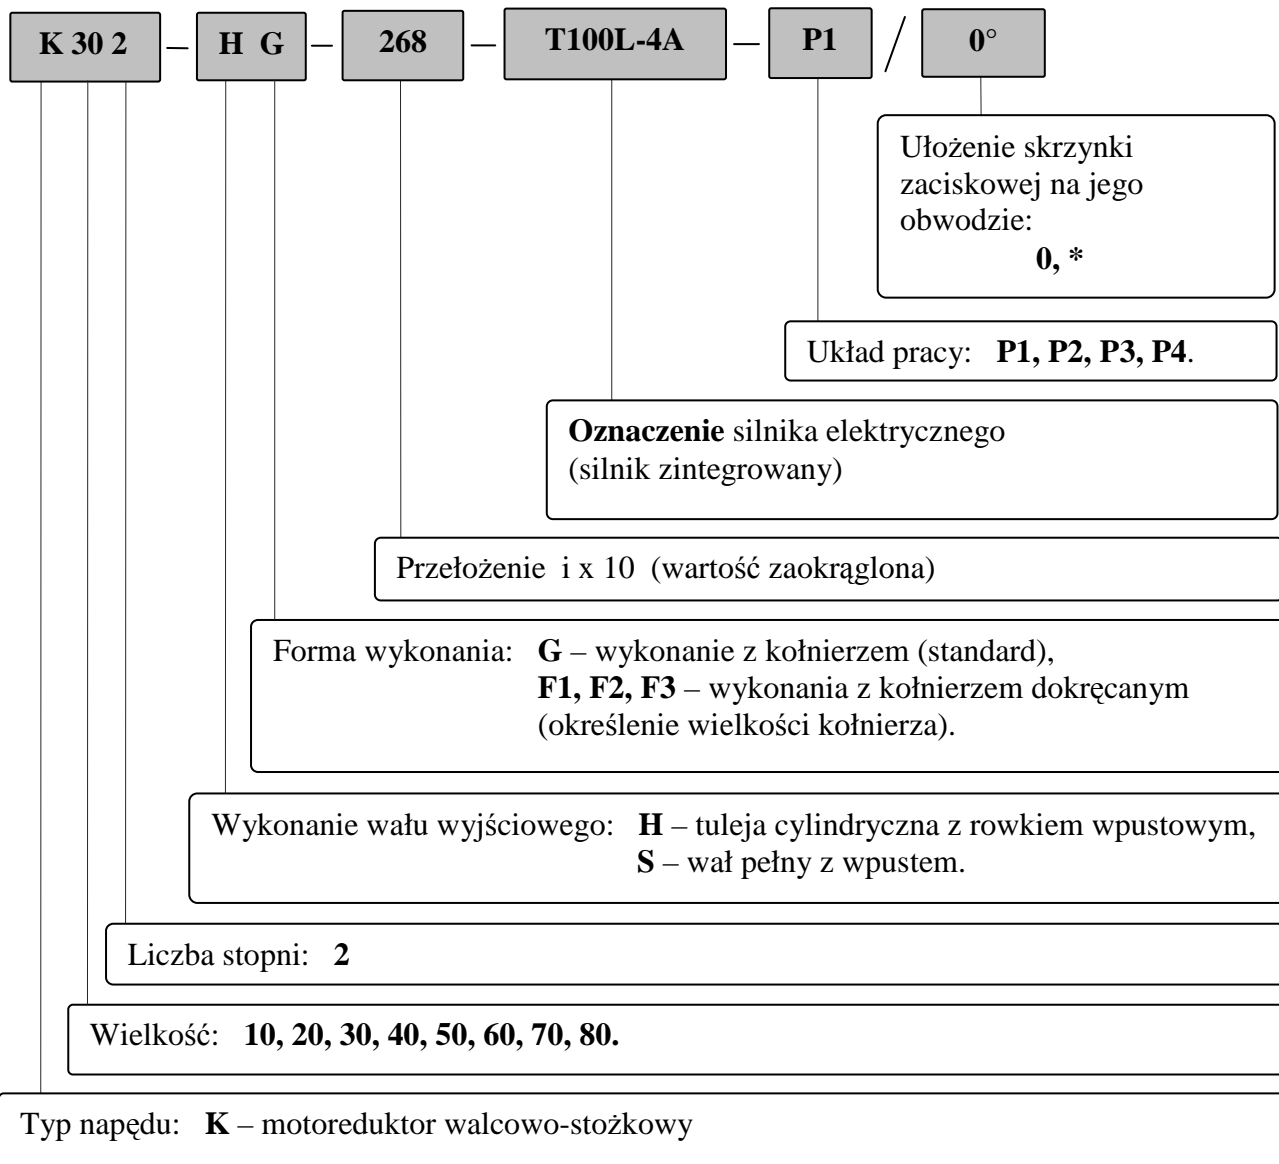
K 30 2 – H G – 268 – T100L-4A – P1 / 0°

Ułożenie skrzynki zaciskowej na jego obwodzie:
0, *

Układ pracy: P1, P2, P3, P4.

Oznaczenie silnika elektrycznego (silnik zintegrowany)

Przełożenie i x 10 (wartość zaokrąglona)

Forma wykonania: G – wykonanie z kołnierzem (standard),
F1, F2, F3 – wykonania z kołnierzem dokręcanym (określenie wielkości kołnierza).

Wykonanie wału wyjściowego: H – tuleja cylindryczna z rowkiem wpustowym,
S – wał pełny z wpustem.

Liczba stopni: 2

Wielkość: 10, 20, 30, 40, 50, 60, 70, 80.

Typ napędu: K – motoreduktor walcowo-stożkowy